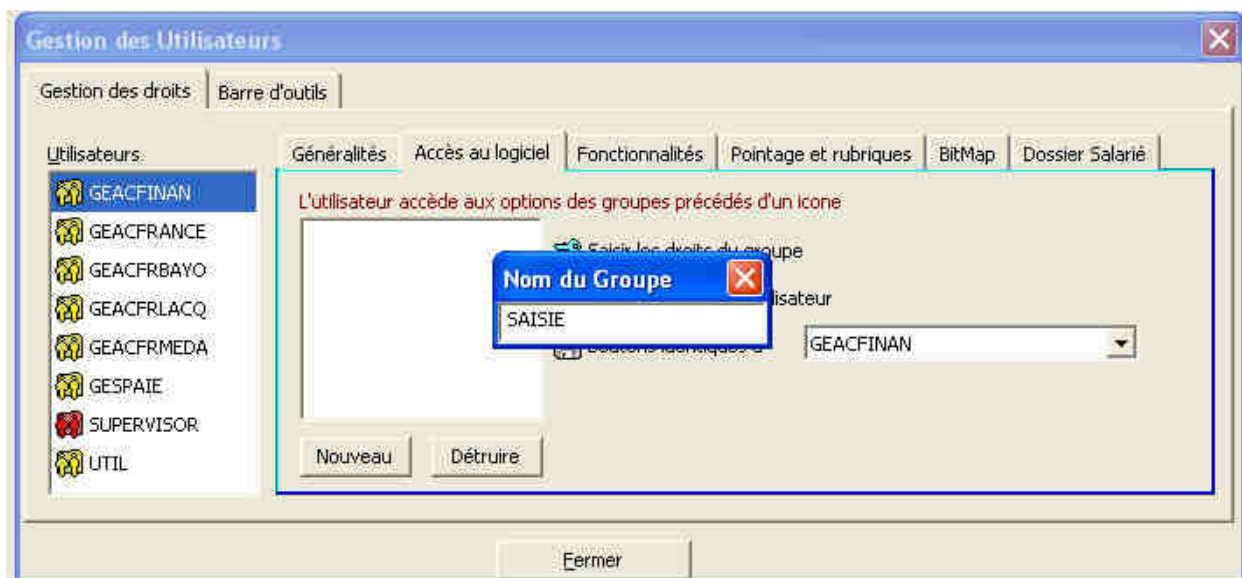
Gestion des Utilisateurs

Gestion des droits
Barre d'outils

Utilisateurs
GEACFINAN
GEACFRANCE
GEACFRBAYO
GEACFRLACQ
GEACFRMEDA
GESPAIE
SUPERVISOR
UTIL

Généralités
Accès au logiciel
Fonctionnalités
Pointage et rubriques
BitMap
Dossier Salarié

L'utilisateur accède aux options des groupes précédés d'un icone

Saisir les droits du groupe
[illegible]lisateur
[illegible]
GEACFINAN

Nom du Groupe
SAISIE

Nouveau
Détruire

Fermer